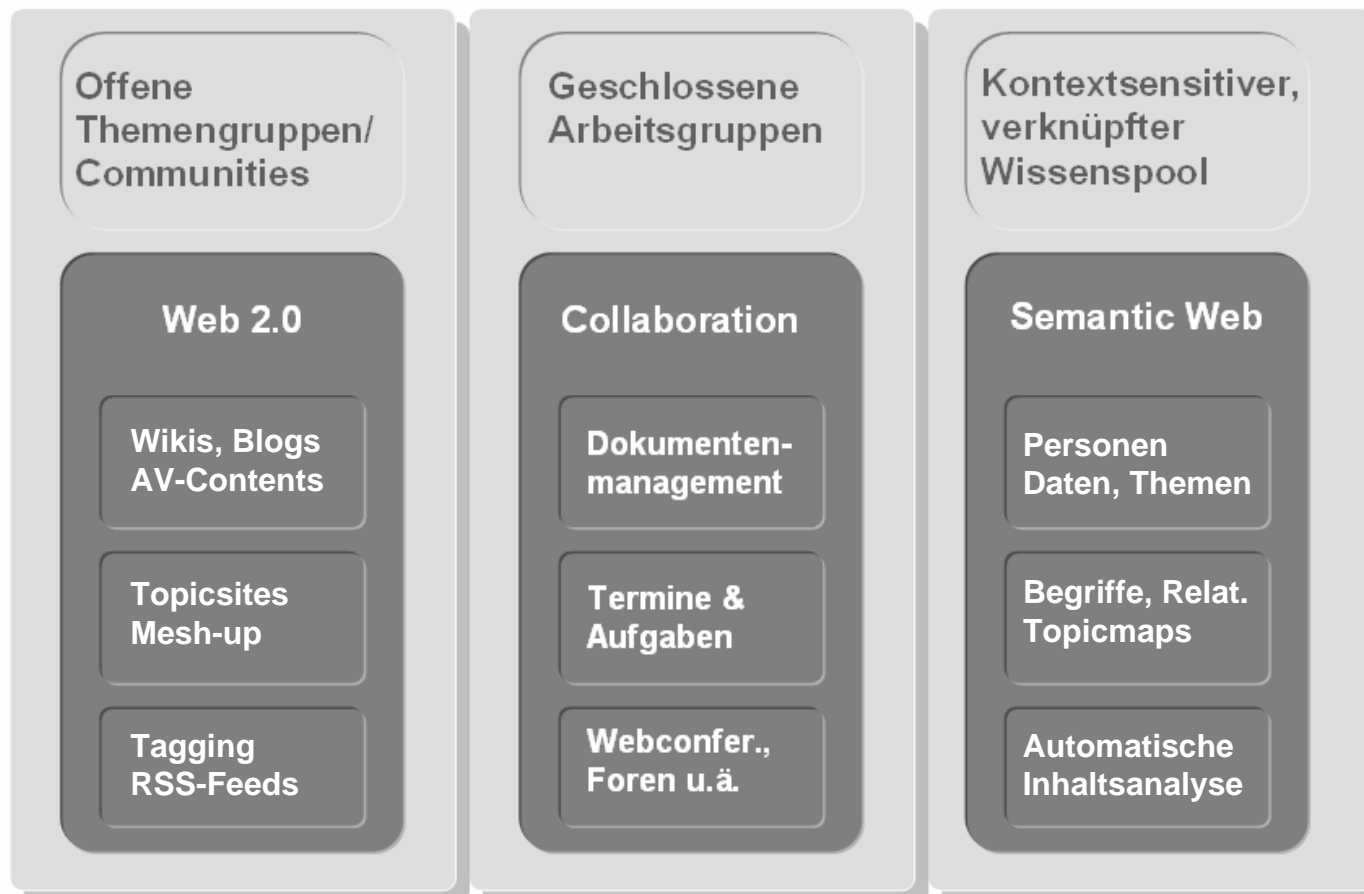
Offene Themengruppen/ Communities

Web 2.0

Wikis, Blogs
AV-Contents

Topicsites
Mesh-up

Tagging
RSS-Feeds

Geschlossene Arbeitsgruppen

Collaboration

Dokumentenmanagement

Termine &
Aufgaben

Webconfer.,
Foren u.ä.

Kontextsensitiver, verknüpfter Wissenspool

Semantic Web

Personen
Daten, Themen

Begriffe, Relat.
Topicmaps

Automatische
Inhaltsanalyse